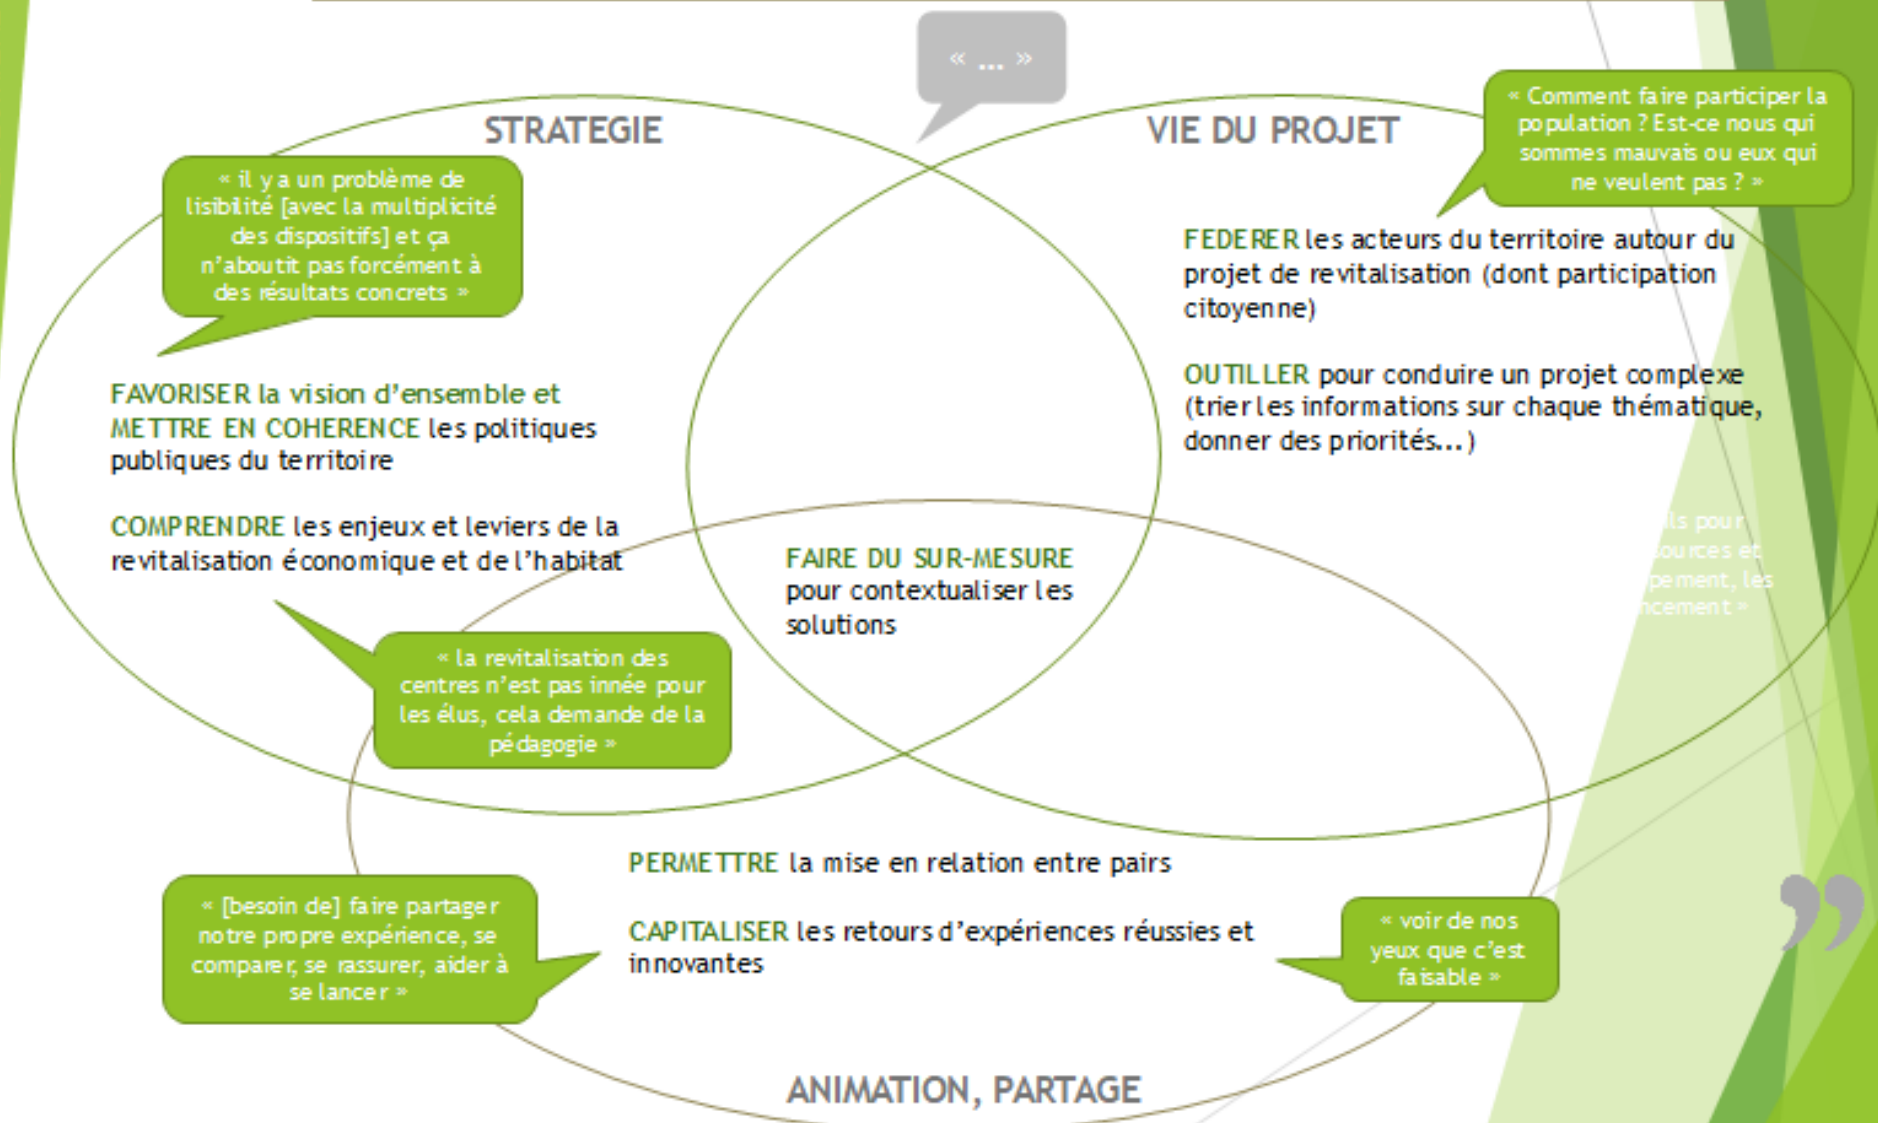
« ... »

STRATEGIE

VIE DU PROJET

« Comment faire participer la population ? Est-ce nous qui sommes mauvais ou eux qui ne veulent pas ? »

« il y a un problème de lisibilité [avec la multiplicité des dispositifs] et ça n'aboutit pas forcément à des résultats concrets »

FEDERER les acteurs du territoire autour du projet de revitalisation (dont participation citoyenne)

OUTILLER pour conduire un projet complexe (trier les informations sur chaque thématique, donner des priorités...)

FAVORISER la vision d'ensemble et METTRE EN COHERENCE les politiques publiques du territoire

COMPRENDRE les enjeux et leviers de la revitalisation économique et de l'habitat

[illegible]ls pour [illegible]ources et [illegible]pement, les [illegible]ncement »

FAIRE DU SUR-MESURE pour contextualiser les solutions

« la revitalisation des centres n'est pas innée pour les élus, cela demande de la pédagogie »

PERMETTRE la mise en relation entre pairs

CAPITALISER les retours d'expériences réussies et innovantes

« [besoin de] faire partager notre propre expérience, se comparer, se rassurer, aider à se lancer »

« voir de nos yeux que c'est faisable »

ANIMATION, PARTAGE